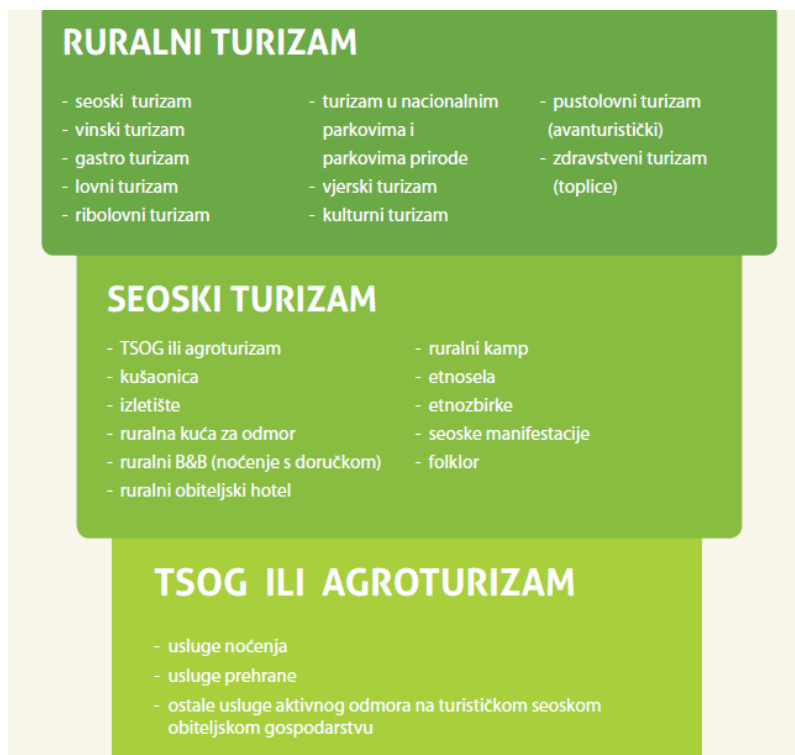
RURALNI TURIZAM

- seoski turizam
- vinski turizam
- gastro turizam
- lovni turizam
- ribolovni turizam

- turizam u nacionalnim parkovima i parkovima prirode
- vjerski turizam
- kulturni turizam

- pustolovni turizam (avanturistički)
- zdravstveni turizam (toplice)

SEOSKI TURIZAM

- TSOG ili agroturizam
- kušaonica
- izletište
- ruralna kuća za odmor
- ruralni B&B (noćenje s doručkom)
- ruralni obiteljski hotel

- ruralni kamp
- etnosela
- etnozbirke
- seoske manifestacije
- folklor

TSOG ILI AGROTURIZAM

- usluge noćenja
- usluge prehrane
- ostale usluge aktivnog odmora na turističkom seoskom obiteljskom gospodarstvu